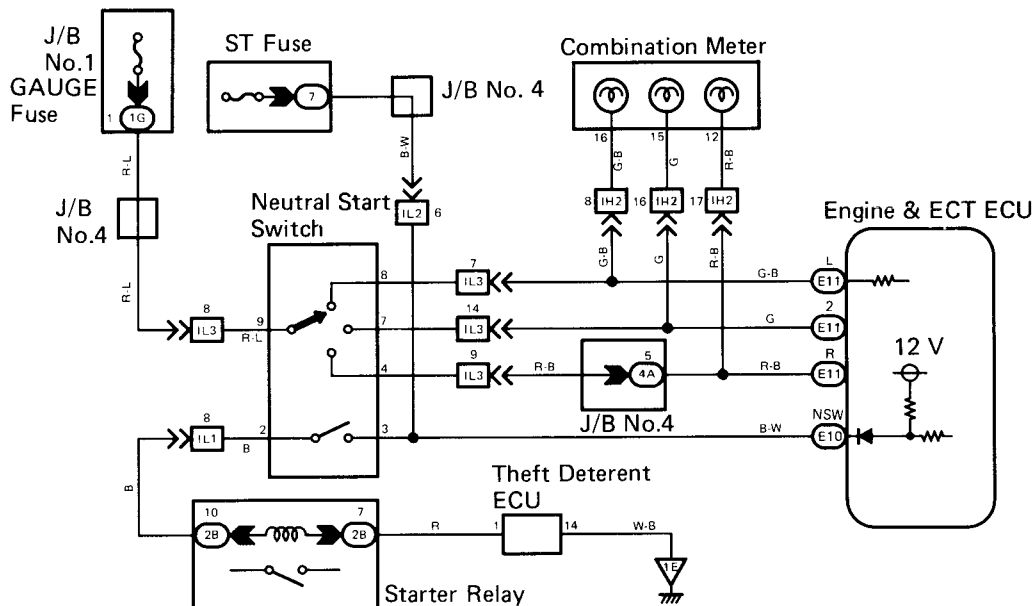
J/B No.1 GAUGE Fuse

1 1G

R-L

J/B No.4

R-L

8 IL3

ST Fuse

7

J/B No. 4

B-W

IL2 6

Neutral Start Switch

9 R-L

8

7

4

2 B

3

8 IL1

B

Combination Meter

16 15 12

G-B G R-B

8 IH2 16 IH2 17 IH2

G-B G R-B

7 IL3

14 IL3

9 IL3

R-B

5 4A

J/B No.4

Engine & ECT ECU

G-B L E11

G 2 E11

R-B R E11

12 V

B-W NSW E10

10 2B

7 2B

R

Theft Deterent ECU

1 14

W-B

1E

Starter Relay